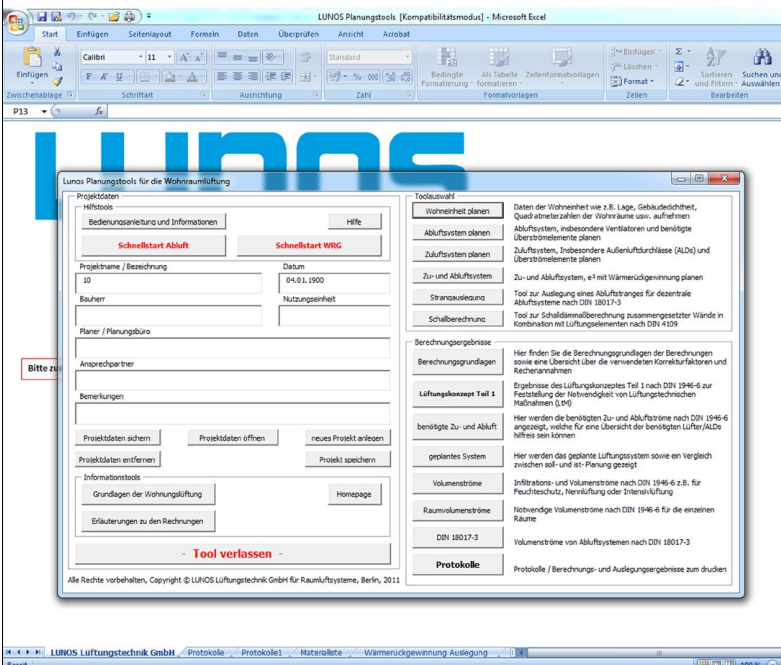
LUNOS Planungstools [Kompatibilitätsmodus] - Microsoft Excel

Start Einfügen Seitenlayout Formeln Daten Überprüfen Ansicht Acrobat

Einfügen Calibri 11 Standard Bedingte Formatierung Als Tabelle formatieren Zellenformatvorlagen Einfügen Löschen Format Sortieren und Filtern Suchen und Auswählen

Zwischenablage Schriftart Ausrichtung Zahl Formatvorlagen Zellen Bearbeiten

P13 fx

Lunos Planungstools für die Wohnraumlüftung

Projektdaten
Hilfstools
Bedienungsanleitung und Informationen
Hilfe
Schnellstart Abluft
Schnellstart WRG
Projektname / Bezeichnung
10
Datum
04.01.1900
Bauherr
Nutzungseinheit
Planer / Planungsbüro
Ansprechpartner
Bemerkungen
Projektdaten sichern
Projektdaten öffnen
neues Projekt anlegen
Projektdaten entfernen
Projekt speichern
Informationstools
Grundlagen der Wohnungslüftung
Homepage
Erläuterungen zu den Rechnungen
- Tool verlassen -
Alle Rechte vorbehalten, Copyright © LUNOS Lüftungstechnik GmbH für Raumluftsysteme, Berlin, 2011

Toolauswahl
Wohneinheit planen
Daten der Wohneinheit wie z.B. Lage, Gebäudedichtheit, Quadratmeterzahlen der Wohnräume usw. aufnehmen
Abluftsystem planen
Abluftsystem, insbesondere Ventilatoren und benötigte Überströmelemente planen
Zuluftsystem planen
Zuluftsystem, insbesondere Außenluftdurchlässe (ALDs) und Überströmelemente planen
Zu- und Abluftsystem
Zu- und Abluftsystem, e² mit Wärmerückgewinnung planen
Strangauslegung
Tool zur Auslegung eines Abluftstranges für dezentrale Abluftsysteme nach DIN 18017-3
Schallberechnung
Tool zur Schalldämmaßberechnung zusammengesetzter Wände in Kombination mit Lüftungselementen nach DIN 4109

Berechnungsergebnisse
Berechnungsgrundlagen
Hier finden Sie die Berechnungsgrundlagen der Berechnungen sowie eine Übersicht über die verwendeten Korrekturfaktoren und Rechenannahmen
Lüftungskonzept Teil 1
Ergebnisse des Lüftungskonzeptes Teil 1 nach DIN 1946-6 zur Feststellung der Notwendigkeit von Lüftungstechnischen Maßnahmen (LtM)
benötigte Zu- und Abluft
Hier werden die benötigten Zu- und Abluftströme nach DIN 1946-6 angezeigt, welche für eine Übersicht der benötigten Lüfter/ALDs hilfreis sein können
geplantes System
Hier werden das geplante Lüftungssystem sowie ein Vergleich zwischen soll- und ist- Planung gezeigt
Volumenströme
Infiltrations- und Volumenströme nach DIN 1946-6 z.B. für Feuchteschutz, Nennlüftung oder Intensivlüftung
Raumvolumenströme
Notwendige Volumenströme nach DIN 1946-6 für die einzelnen Räume
DIN 18017-3
Volumenströme von Abluftsystemen nach DIN 18017-3
Protokolle
Protokolle / Berechnungs- und Auslegungsergebnisse zum drucken

Bitte zu

LUNOS Lüftungstechnik GmbH Protokolle Protokolle1 Materialliste Wärmerückgewinnung Auslegung

Bereit 100 %